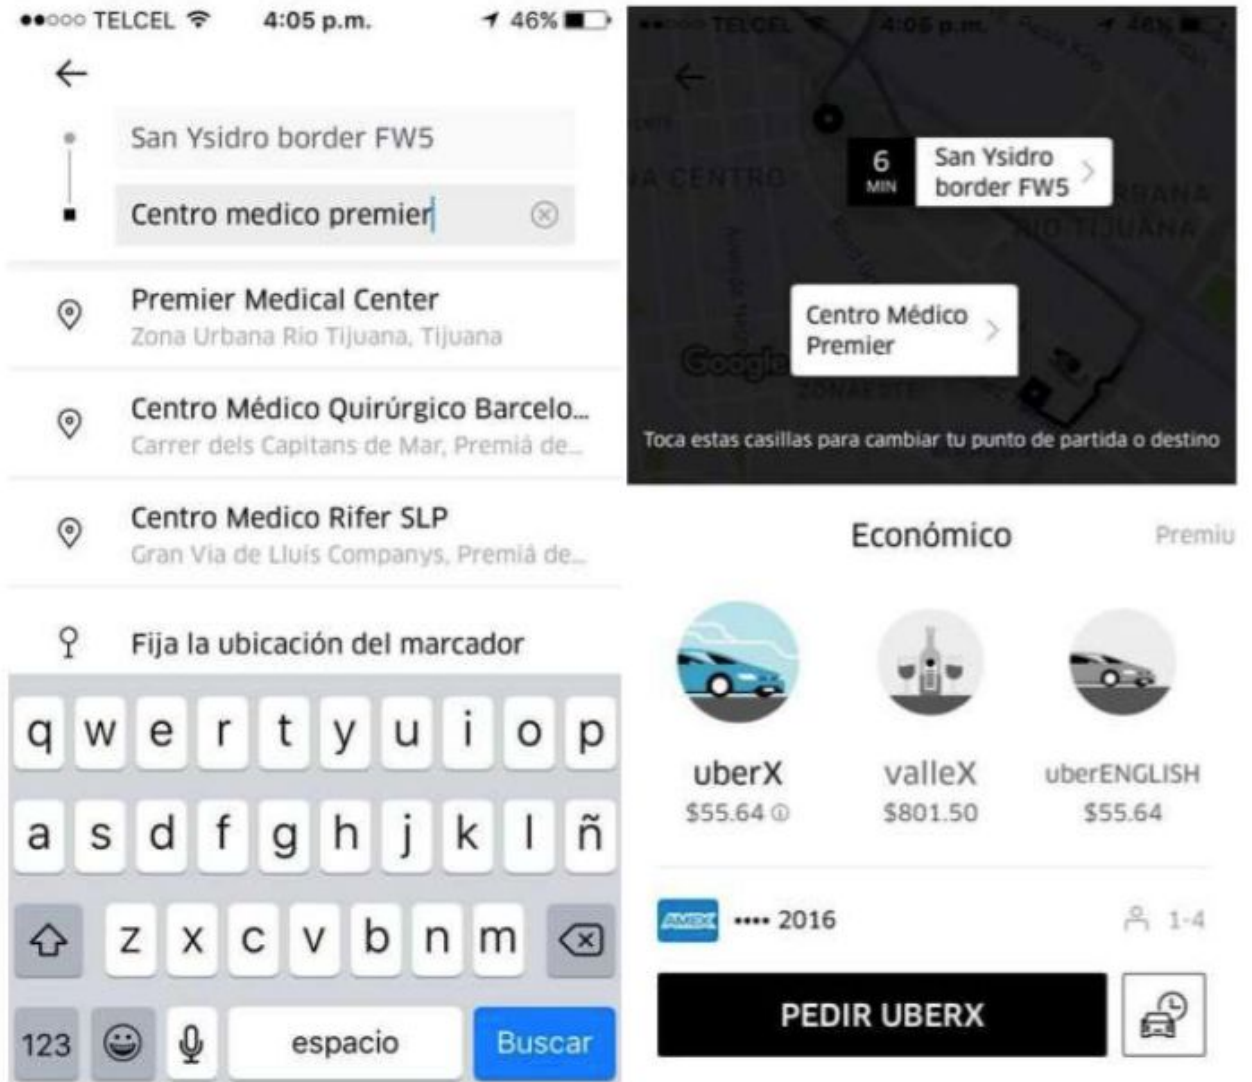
●●○○○ TELCEL 4:05 p.m. 46%

San Ysidro border FW5

Centro medico premier

Premier Medical Center
Zona Urbana Rio Tijuana, Tijuana

Centro Médico Quirúrgico Barcelo...
Carrer dels Capitans de Mar, Premiá de...

Centro Medico Rifer SLP
Gran Via de Lluis Companys, Premiá de...

Fija la ubicación del marcador

q w e r t y u i o p
a s d f g h j k l ñ
z x c v b n m
123 espacio Buscar

●●○○○ TELCEL 4:05 p.m. 46%

6 MIN San Ysidro border FW5

Centro Médico Premier

Google

Toca estas casillas para cambiar tu punto de partida o destino

Económico Premiu

uberX
$55.64

valleX
$801.50

uberENGLISH
$55.64

AMEX •••• 2016 1-4

PEDIR UBERX